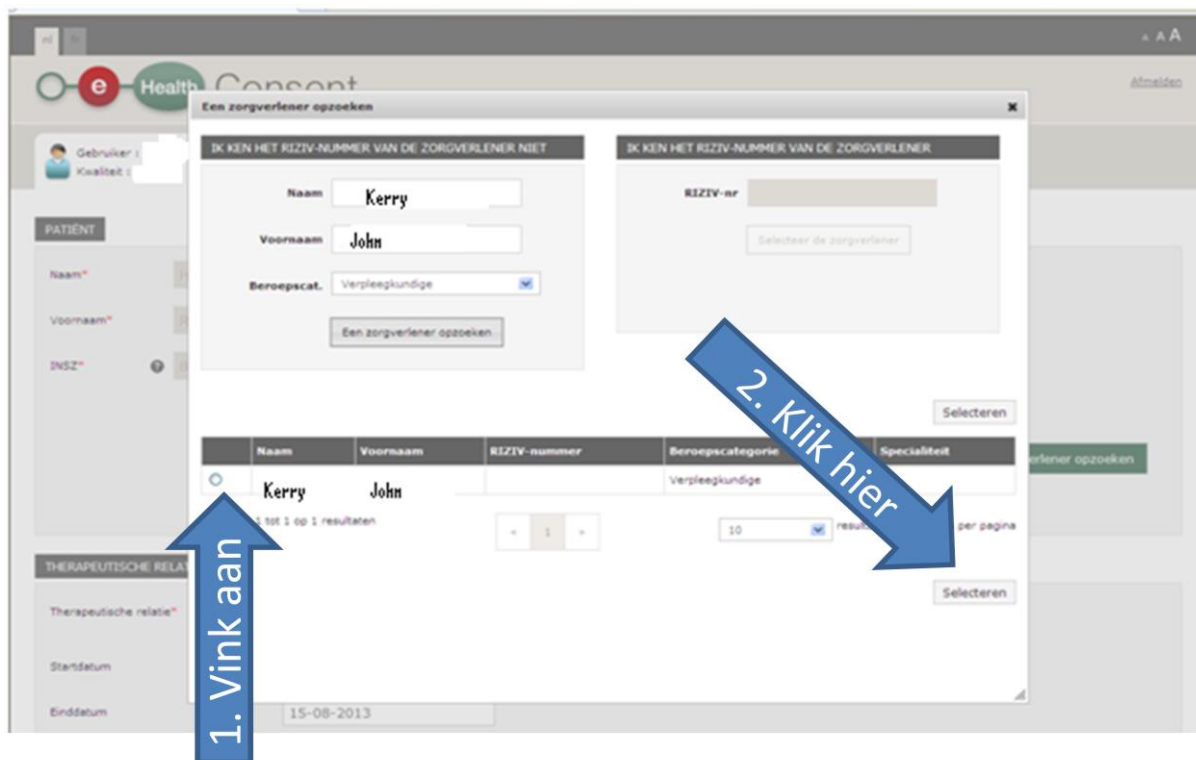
nl fr

A A A

e Health Consent

Afmelden

Gebruiker :
Kwaliteit :

PATIËNT

Naam*

Voornaam*

INSZ*

THERAPEUTISCHE RELA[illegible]

Therapeutische relatie*

Startdatum

Einddatum 15-08-2013

Een zorgverlener opzoeken ×

IK KEN HET RIZIV-NUMMER VAN DE ZORGVERLENER NIET

Naam Kerry

Voornaam John

Beroepscat. Verpleegkundige

Een zorgverlener opzoeken

IK KEN HET RIZIV-NUMMER VAN DE ZORGVERLENER

RIZIV-nr

Selecteer de zorgverlener

Selecteren

| | Naam | Voornaam | RIZIV-nummer | Beroepscategorie | Specialiteit |
|---|---|---|---|---|---|
| ○ | Kerry | John | | Verpleegkundige | |

1 tot 1 op 1 resultaten

« 1 »

10 resu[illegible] per pagina

Selecteren

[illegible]rlener opzoeken

1. Vink aan

2. Klik hier